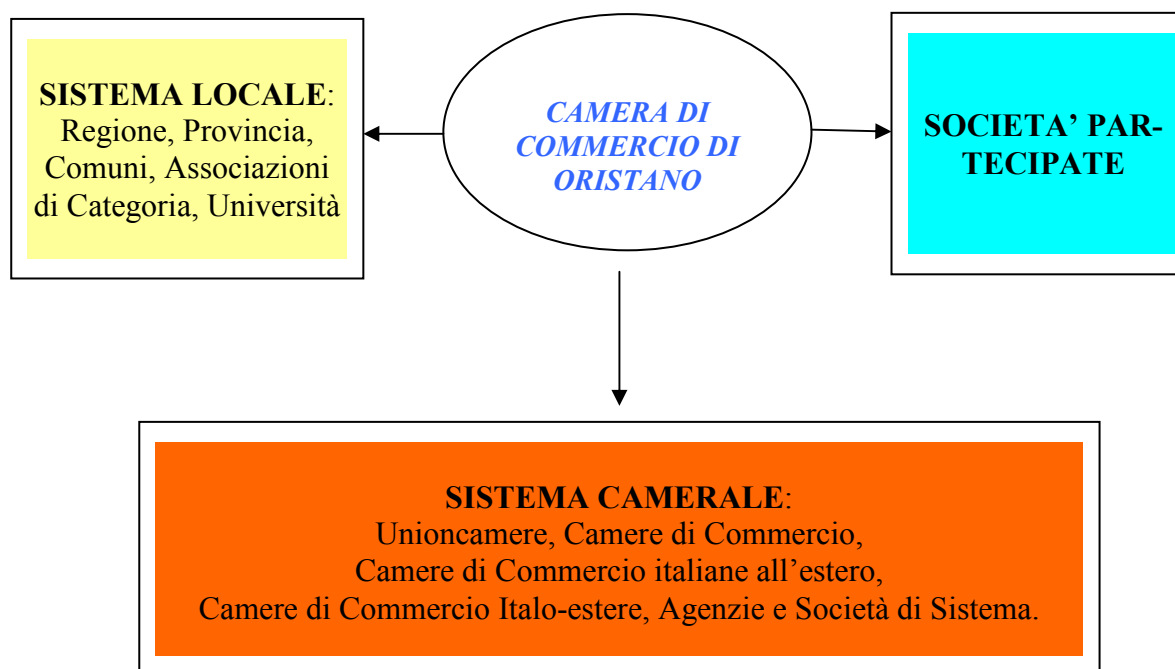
SISTEMA LOCALE: Regione, Provincia, Comuni, Associazioni di Categoria, Università

CAMERA DI COMMERCIO DI ORISTANO

SOCIETA' PARTECIPATE

SISTEMA CAMERALE: Unioncamere, Camere di Commercio, Camere di Commercio italiane all'estero, Camere di Commercio Italo-estere, Agenzie e Società di Sistema.